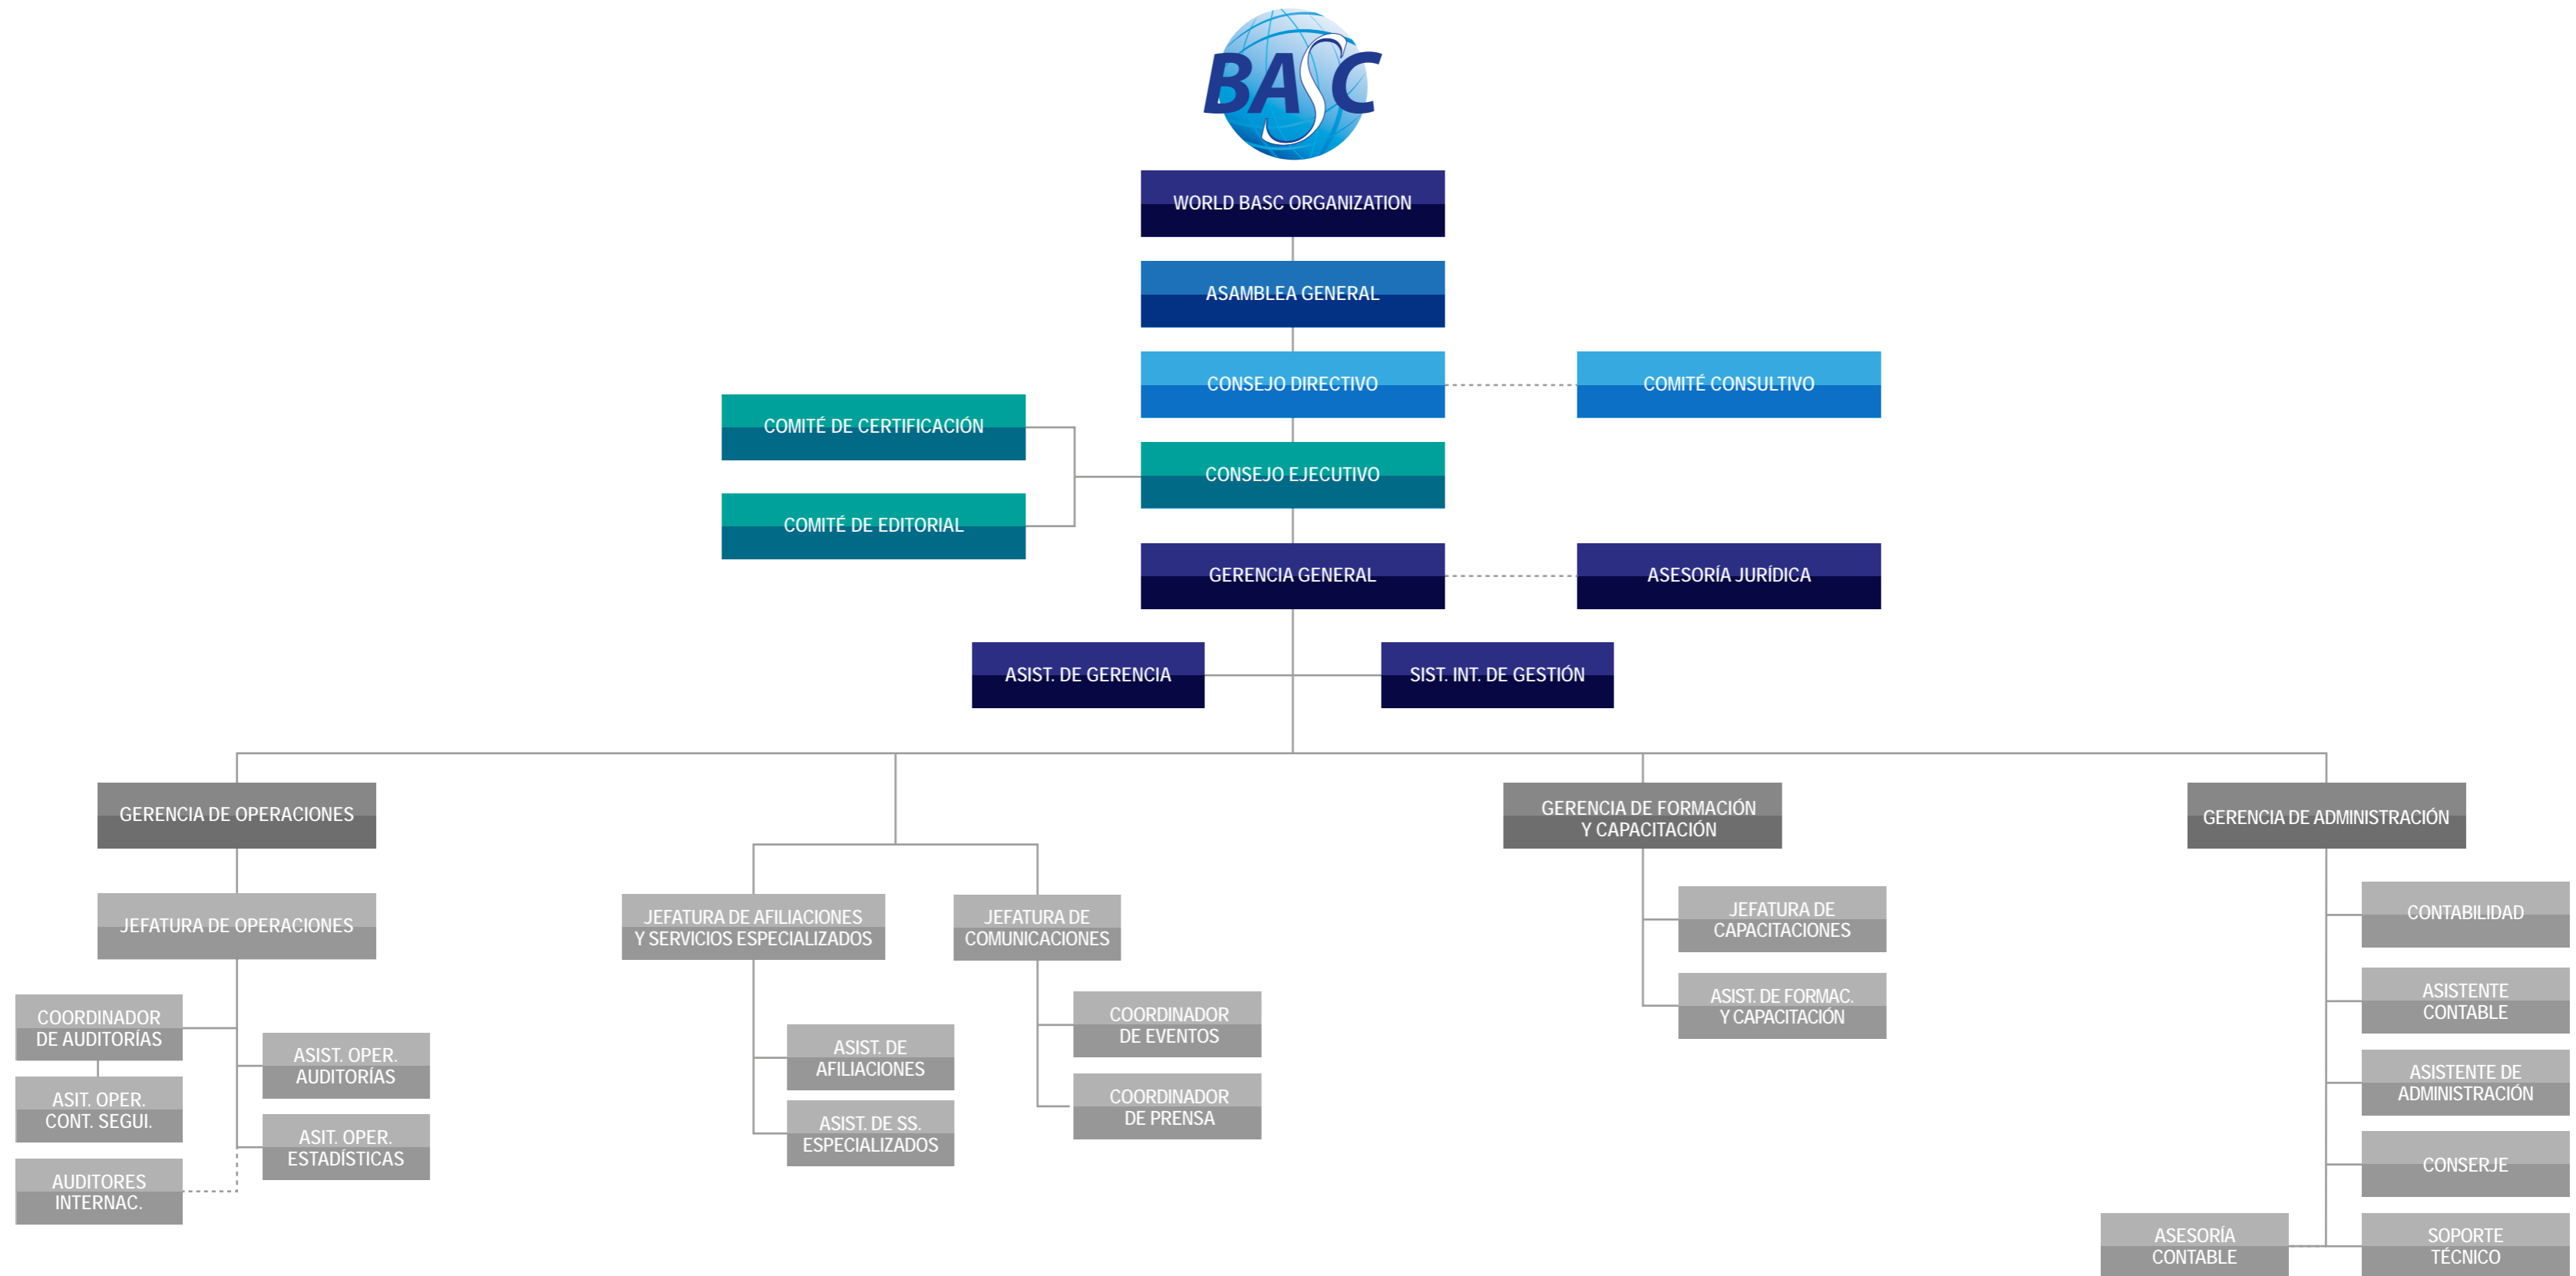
BASC

WORLD BASC ORGANIZATION

ASAMBLEA GENERAL

CONSEJO DIRECTIVO

COMITÉ CONSULTIVO

COMITÉ DE CERTIFICACIÓN

CONSEJO EJECUTIVO

COMITÉ DE EDITORIAL

GERENCIA GENERAL

ASESORÍA JURÍDICA

ASIST. DE GERENCIA

SIST. INT. DE GESTIÓN

GERENCIA DE OPERACIONES

JEFATURA DE OPERACIONES

COORDINADOR DE AUDITORÍAS

ASIT. OPER. CONT. SEGUI.

AUDITORES INTERNAC.

ASIST. OPER. AUDITORÍAS

ASIT. OPER. ESTADÍSTICAS

JEFATURA DE AFILIACIONES Y SERVICIOS ESPECIALIZADOS

ASIST. DE AFILIACIONES

ASIST. DE SS. ESPECIALIZADOS

JEFATURA DE COMUNICACIONES

COORDINADOR DE EVENTOS

COORDINADOR DE PRENSA

GERENCIA DE FORMACIÓN Y CAPACITACIÓN

JEFATURA DE CAPACITACIONES

ASIST. DE FORMAC. Y CAPACITACIÓN

GERENCIA DE ADMINISTRACIÓN

CONTABILIDAD

ASISTENTE CONTABLE

ASISTENTE DE ADMINISTRACIÓN

CONSERJE

ASESORÍA CONTABLE

SOPORTE TÉCNICO